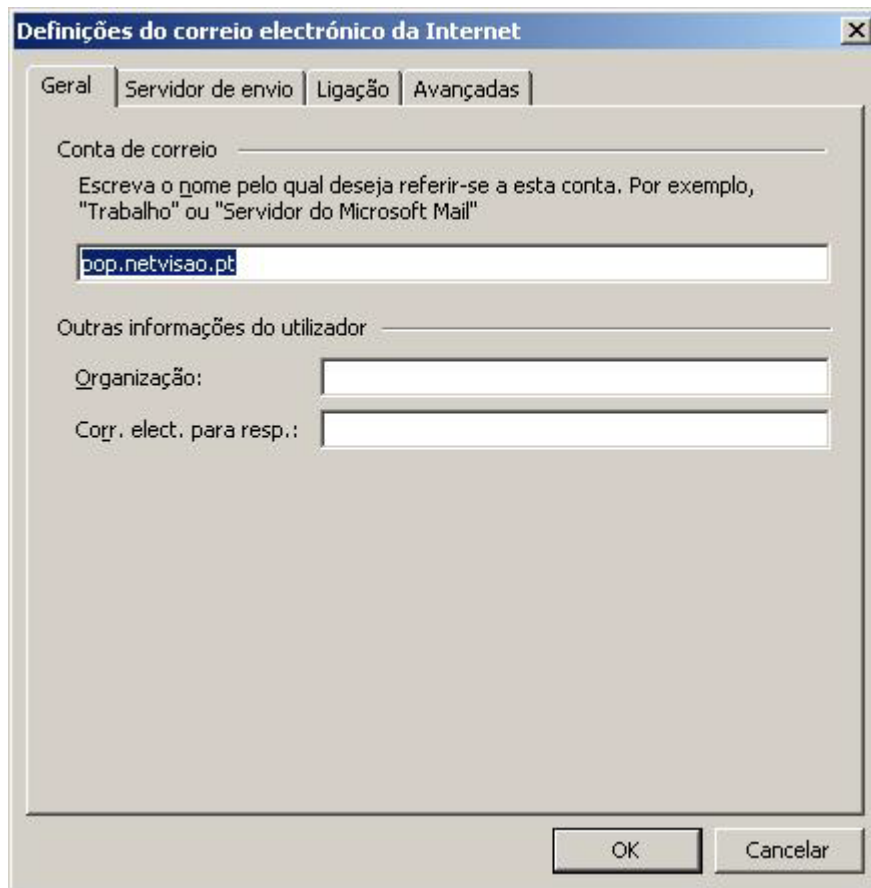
Definições do correio electrónico da Internet

×

Geral | Servidor de envio | Ligação | Avançadas

Conta de correio

Escreva o nome pelo qual deseja referir-se a esta conta. Por exemplo, "Trabalho" ou "Servidor do Microsoft Mail"

pop.netvisao.pt

Outras informações do utilizador

Organização:

Corr. elect. para resp.:

OK

Cancelar